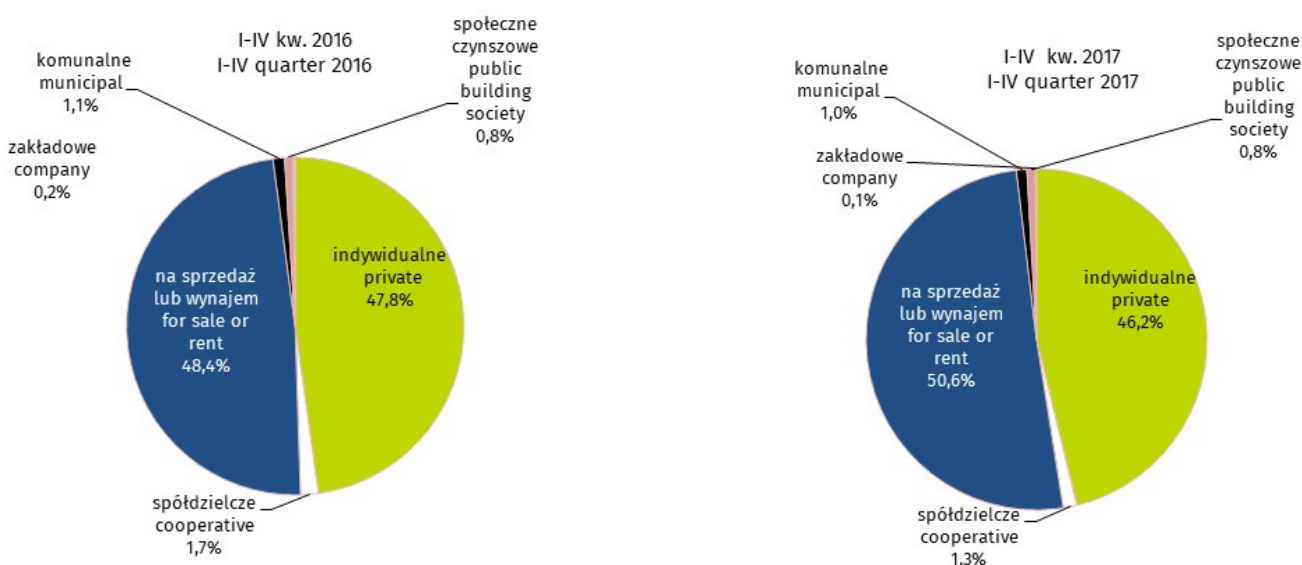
I-IV kw. 2016
I-IV quarter 2016

komunalne
municipal
1,1%

społeczne
czynszowe
public
building
society
0,8%

zakładowe
company
0,2%

indywidualne
private
47,8%

na sprzedaż
lub wynajem
for sale or
rent
48,4%

spółdzielcze
cooperative
1,7%

I-IV kw. 2017
I-IV quarter 2017

komunalne
municipal
1,0%

społeczne
czynszowe
public
building
society
0,8%

zakładowe
company
0,1%

indywidualne
private
46,2%

na sprzedaż
lub wynajem
for sale or
rent
50,6%

spółdzielcze
cooperative
1,3%